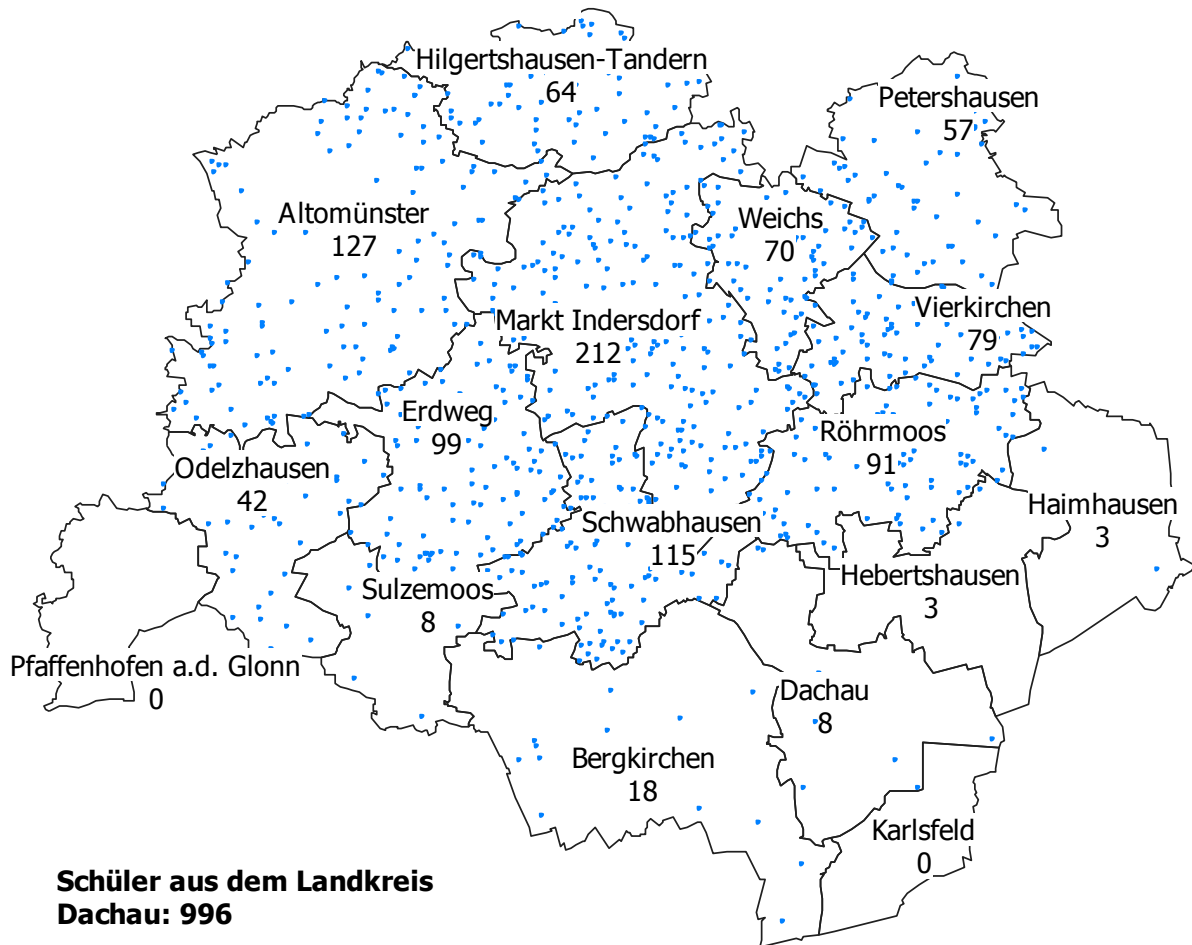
Hilgertshausen-Tandern
64

Petershausen
57

Altomünster
127

Weichs
70

Vierkirchen
79

Markt Indersdorf
212

Erdweg
99

Röhrmoos
91

Odelzhausen
42

Haimhausen
3

Schwabhausen
115

Hebertshausen
3

Sulzemoos
8

Pfaffenhofen a.d. Glonn
0

Dachau
8

Bergkirchen
18

Karlsfeld
0

**Schüler aus dem Landkreis Dachau: 996**